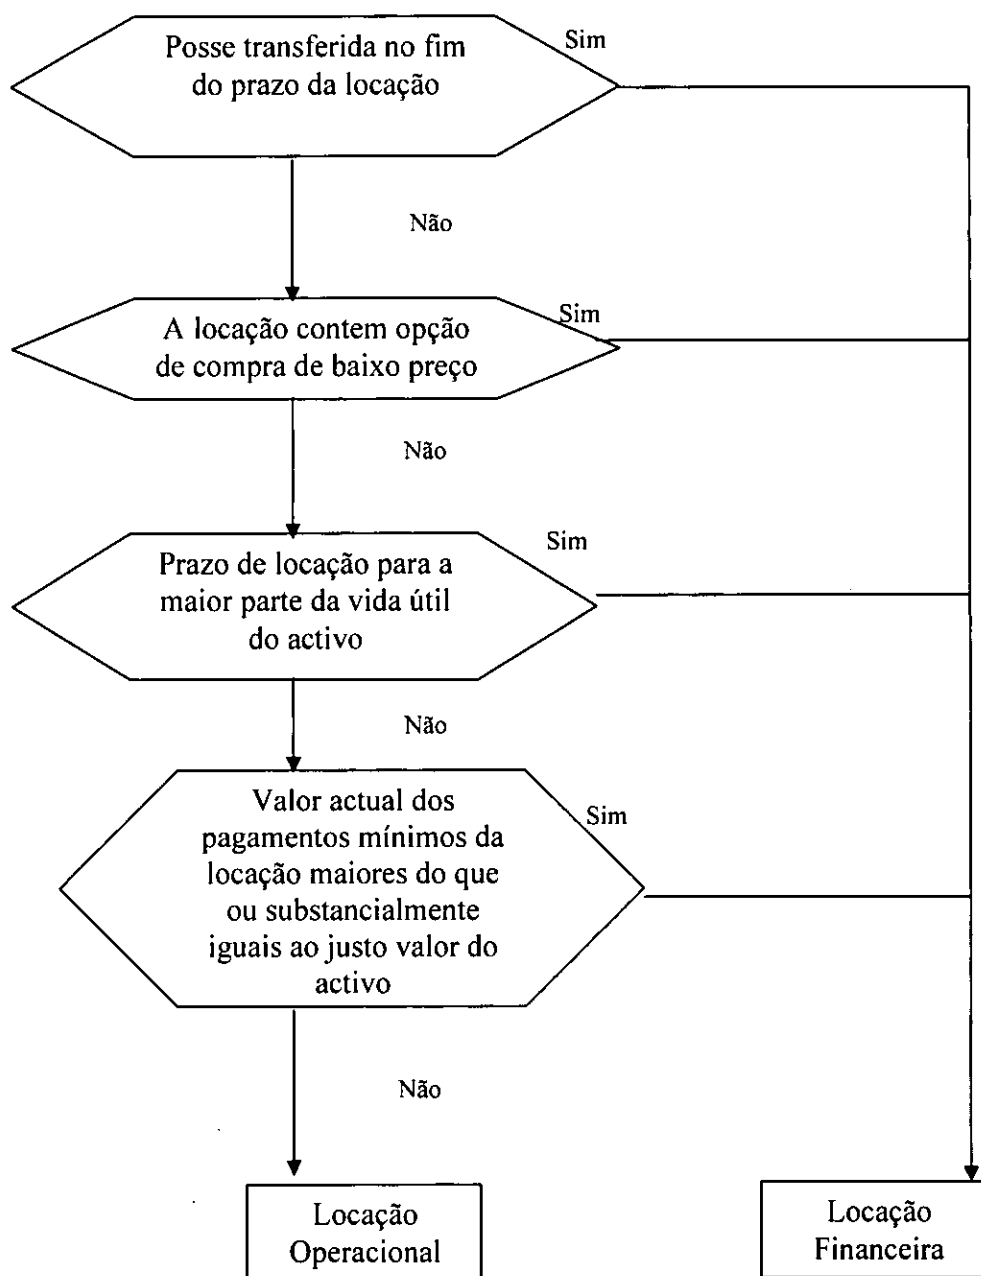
Posse transferida no fim do prazo da locação

Sim

Não

A locação contem opção de compra de baixo preço

Sim

Não

Prazo de locação para a maior parte da vida útil do activo

Sim

Não

Valor actual dos pagamentos mínimos da locação maiores do que ou substancialmente iguais ao justo valor do activo

Sim

Não

Locação Operacional

Locação Financeira